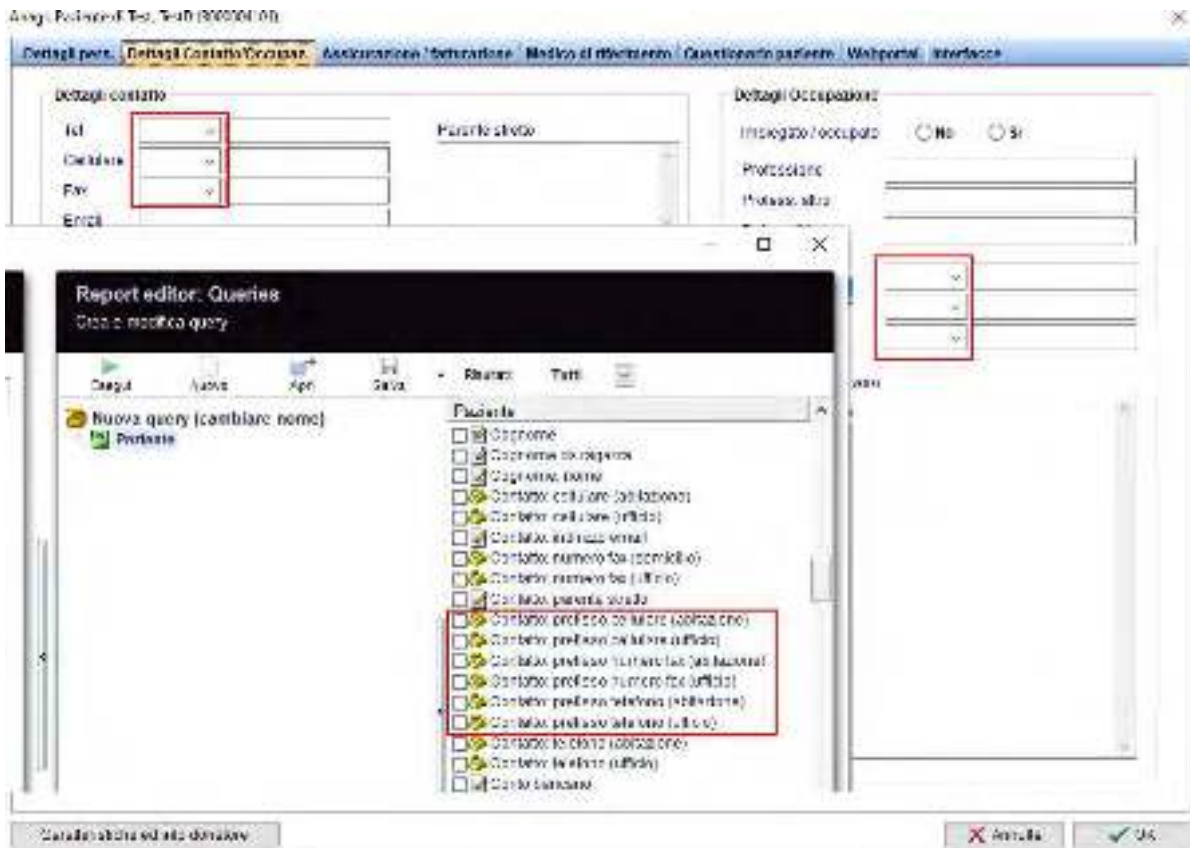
Aggi. Paziente Test, TestD (000000100)

Dettagli pers. | Dettagli Contatto/Occupaz. | Assicurazione / fatturazione | Medico di riferimento | Questionario paziente | Webportal | Interfacce

Dettagli contatto
Tel
Cellulare
Fax
Email
Parente stretto

Dettagli Occupazione
Impiegato / occupato ◯ No ◯ Sì
Professione
Professione altro

Report editor: Queries
Crea e modifica query

Esegui Nuovo Apri Salva Risultati Tutti

Nuova query (cambiare nome)
Paziente

Paziente
Cognome
Cognome da ragazza
Cognome, Nome
Contatto: cellulare (abitazione)
Contatto: cellulare (ufficio)
Contatto: indirizzo email
Contatto: numero fax (domicilio)
Contatto: numero fax (ufficio)
Contatto: parente stretto
Contatto: prefisso cellulare (abitazione)
Contatto: prefisso cellulare (ufficio)
Contatto: prefisso numero fax (abitazione)
Contatto: prefisso numero fax (ufficio)
Contatto: prefisso telefono (abitazione)
Contatto: prefisso telefono (ufficio)
Contatto: telefono (abitazione)
Contatto: telefono (ufficio)
Conto bancario

Caratteristiche ed altri dettagli

Annulla OK